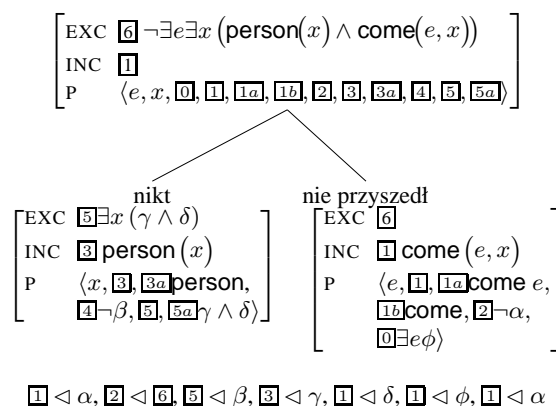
EXC $\boxed{6}$ $\neg\exists e \exists x\,(\mathsf{person}(x) \wedge \mathsf{come}(e,x))$
INC $\boxed{1}$
P $\langle e, x, \boxed{0}, \boxed{1}, \boxed{1a}, \boxed{1b}, \boxed{2}, \boxed{3}, \boxed{3a}, \boxed{4}, \boxed{5}, \boxed{5a} \rangle$

nikt
EXC $\boxed{5}\exists x\,(\gamma \wedge \delta)$
INC $\boxed{3}$ $\mathsf{person}\,(x)$
P $\langle x, \boxed{3}, \boxed{3a}\mathsf{person}, \boxed{4}\neg\beta, \boxed{5}, \boxed{5a}\gamma \wedge \delta \rangle$

nie przyszedł
EXC $\boxed{6}$
INC $\boxed{1}$ $\mathsf{come}\,(e,x)$
P $\langle e, \boxed{1}, \boxed{1a}\mathsf{come}\ e, \boxed{1b}\mathsf{come}, \boxed{2}\neg\alpha, \boxed{0}\exists e\phi \rangle$

$\boxed{1} \lhd \alpha, \boxed{2} \lhd \boxed{6}, \boxed{5} \lhd \beta, \boxed{3} \lhd \gamma, \boxed{1} \lhd \delta, \boxed{1} \lhd \phi, \boxed{1} \lhd \alpha$